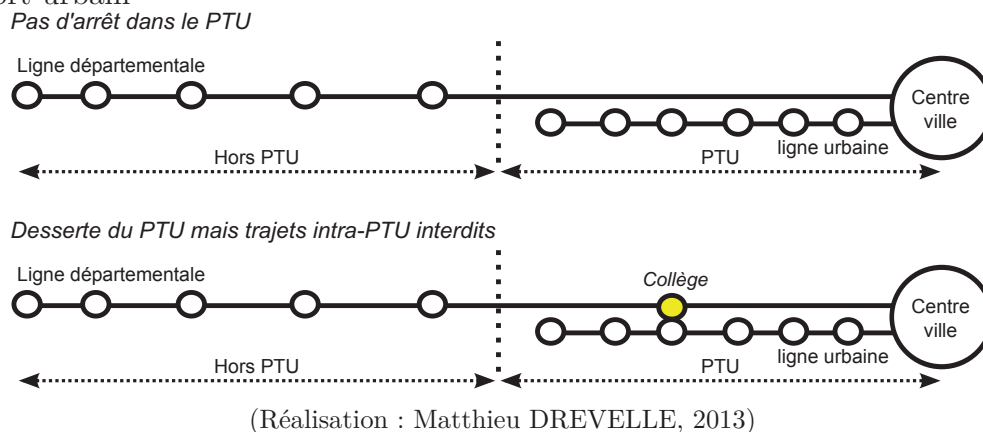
ort urbain

Pas d'arrêt dans le PTU

Ligne départementale

Centre ville

ligne urbaine

Hors PTU

PTU

Desserte du PTU mais trajets intra-PTU interdits

Ligne départementale

Collège

Centre ville

ligne urbaine

Hors PTU

PTU

(Réalisation : Matthieu DREVELLE, 2013)